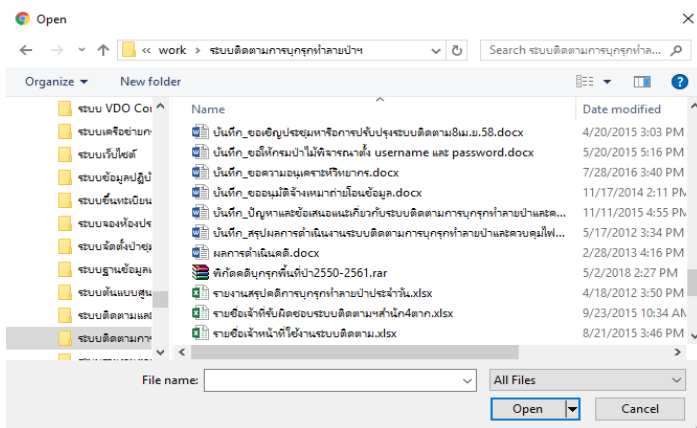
Open

« work › ระบบติดตามการบุกรุกทำลายป่าฯ

Search ระบบติดตามการบุกรุกทำล...

Organize ▾ New folder

ระบบ VDO Co
ระบบเครือข่ายก
ระบบเว็บไซต์
ระบบข้อมูลปฏิบั
ระบบขึ้นทะเบียน
ระบบจองห้องปร
ระบบจัดตั้งป่าชุ
ระบบฐานข้อมูล
ระบบต้นแบบศูน
ระบบติดตามและ
ระบบติดตามการ

| Name | Date modified |
|---|---|
| บันทึก_ขอเชิญประชุมหารือการปรับปรุงระบบติดตาม8เม.ย.58.docx | 4/20/2015 3:03 PM |
| บันทึก_ขอให้กรมป่าไม้พิจารณาตั้ง username และ password.docx | 5/20/2015 5:16 PM |
| บันทึก_ขอความอนุเคราะห์ทรัพยากร.docx | 7/28/2016 3:40 PM |
| บันทึก_ขออนุมัติจ้างเหมาถ่ายโอนข้อมูล.docx | 11/17/2014 2:11 PM |
| บันทึก_ปัญหาและข้อเสนอแนะเกี่ยวกับระบบติดตามการบุกรุกทำลายป่าและด... | 11/11/2015 4:55 PM |
| บันทึก_สรุปผลการดำเนินงานระบบติดตามการบุกรุกทำลายป่าและควบคุมไฟ... | 5/17/2012 3:34 PM |
| ผลการดำเนินคดี.docx | 2/28/2013 4:16 PM |
| พิกัดคดีบุกรุกพื้นที่ป่า2550-2561.rar | 5/2/2018 2:27 PM |
| รายงานสรุปคดีการบุกรุกทำลายป่าประจำวัน.xlsx | 4/18/2012 3:50 PM |
| รายชื่อเจ้าที่รับผิดชอบระบบติดตามฯสำนัก4ตาก.xlsx | 9/23/2015 10:14 AM |
| รายชื่อเจ้าหน้าที่ใช้งานระบบติดตาม.xlsx | 8/21/2015 3:46 PM |

File name:
All Files
Open
Cancel